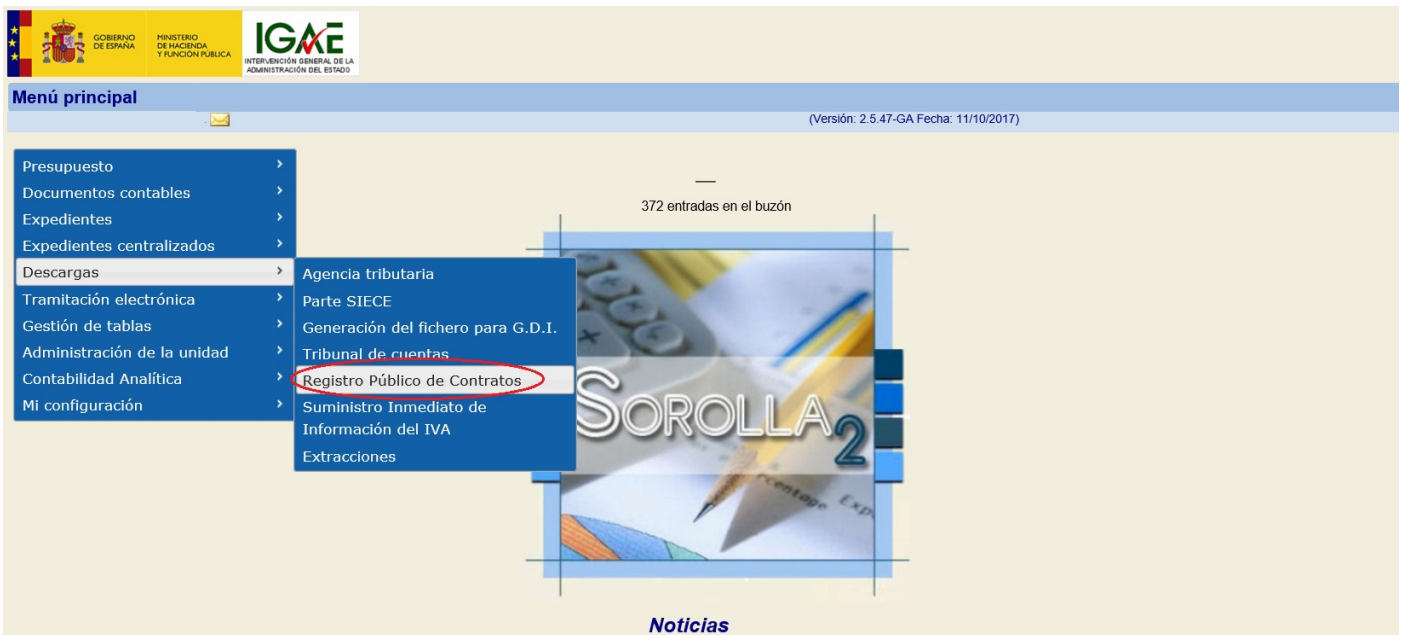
GOBIERNO DE ESPAÑA
MINISTERIO DE HACIENDA Y FUNCIÓN PÚBLICA
IGAE
INTERVENCIÓN GENERAL DE LA ADMINISTRACIÓN DEL ESTADO

Menú principal

(Versión: 2.5.47-GA Fecha: 11/10/2017)

Presupuesto
Documentos contables
Expedientes
Expedientes centralizados
Descargas
Tramitación electrónica
Gestión de tablas
Administración de la unidad
Contabilidad Analítica
Mi configuración

Agencia tributaria
Parte SIECE
Generación del fichero para G.D.I.
Tribunal de cuentas
Registro Público de Contratos
Suministro Inmediato de Información del IVA
Extracciones

—
372 entradas en el buzón

SOROLLA 2

Noticias